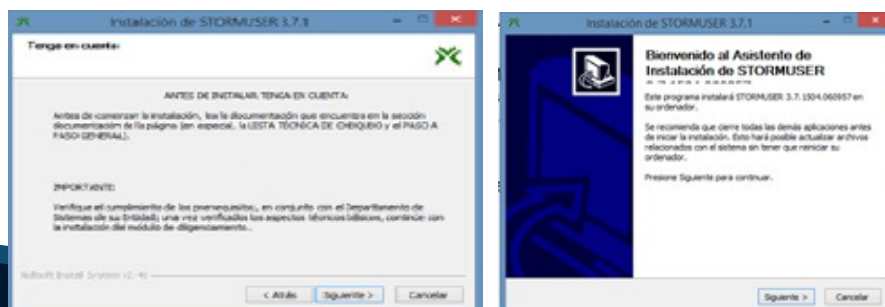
Instalación de STORMUSER 3.7.1

Tenga en cuenta:

ANTES DE INSTALAR TENGA EN CUENTA:

Antes de comenzar la instalación, lea la documentación que encuentra en la sección documentación de la página (en especial, la LISTA TÉCNICA DE CHEQUEO y el PASO A PASO GENERAL).

IMPORTANTE:

Verifique el cumplimiento de los prerrequisitos, en conjunto con el Departamento de Sistemas de su Entidad; una vez verificados los aspectos técnicos básicos, continúe con la instalación del módulo de diligenciamiento.

Nullsoft Install System v2.46

< Atrás Siguiente > Cancelar

Instalación de STORMUSER 3.7.1

Bienvenido al Asistente de Instalación de STORMUSER

Este programa instalará STORMUSER 3.7.1504.060957 en su ordenador.

Se recomienda que cierre todas las demás aplicaciones antes de iniciar la instalación. Esto hará posible actualizar archivos relacionados con el sistema sin tener que reiniciar su ordenador.

Presione Siguiente para continuar.

Siguiente > Cancelar